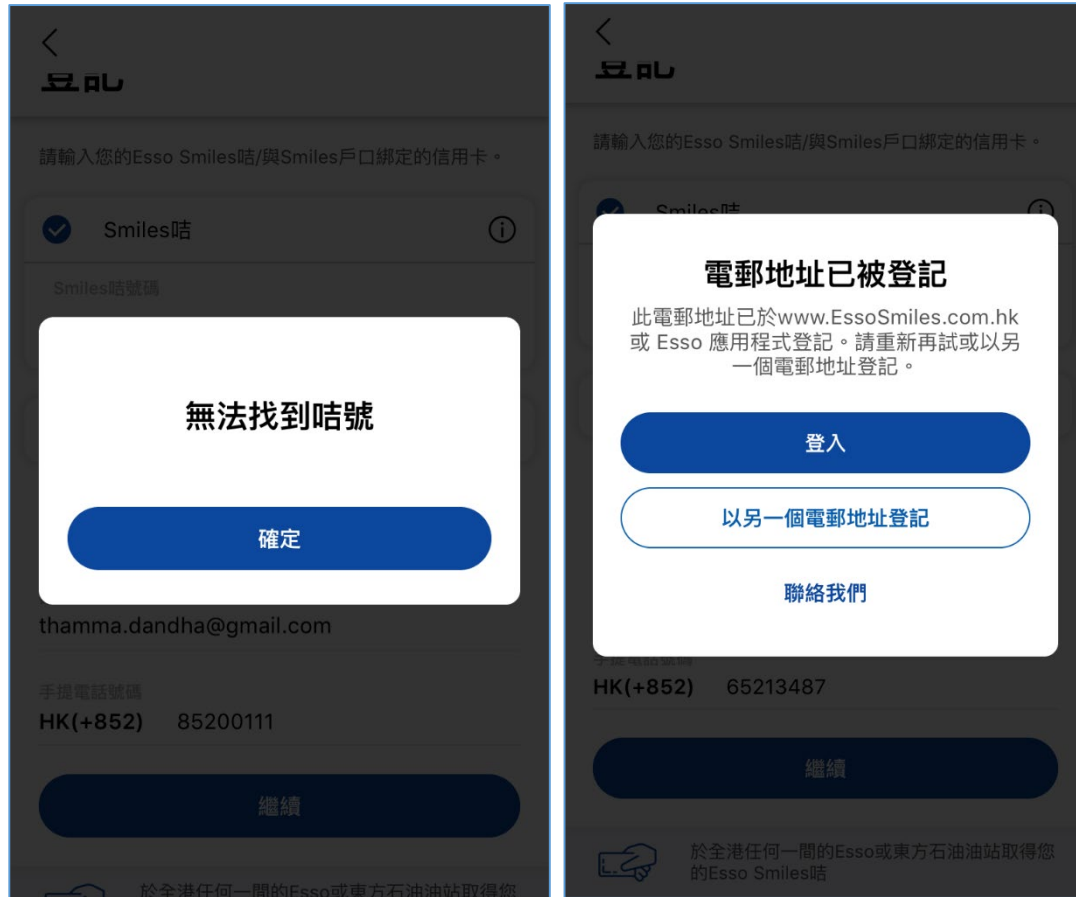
<

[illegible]

請輸入您的Esso Smiles咭/與Smiles戶口綁定的信用卡。

Smiles咭

Smiles咭號碼

無法找到咭號

確定

thamma.dandha@gmail.com

手提電話號碼
HK(+852) 85200111

繼續

於全港任何一間的Esso或東方石油油站取得您

<

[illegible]

請輸入您的Esso Smiles咭/與Smiles戶口綁定的信用卡。

Smiles咭

電郵地址已被登記

此電郵地址已於www.EssoSmiles.com.hk或 Esso 應用程式登記。請重新再試或以另一個電郵地址登記。

登入

以另一個電郵地址登記

聯絡我們

手提電話號碼
HK(+852) 65213487

繼續

於全港任何一間的Esso或東方石油油站取得您的Esso Smiles咭